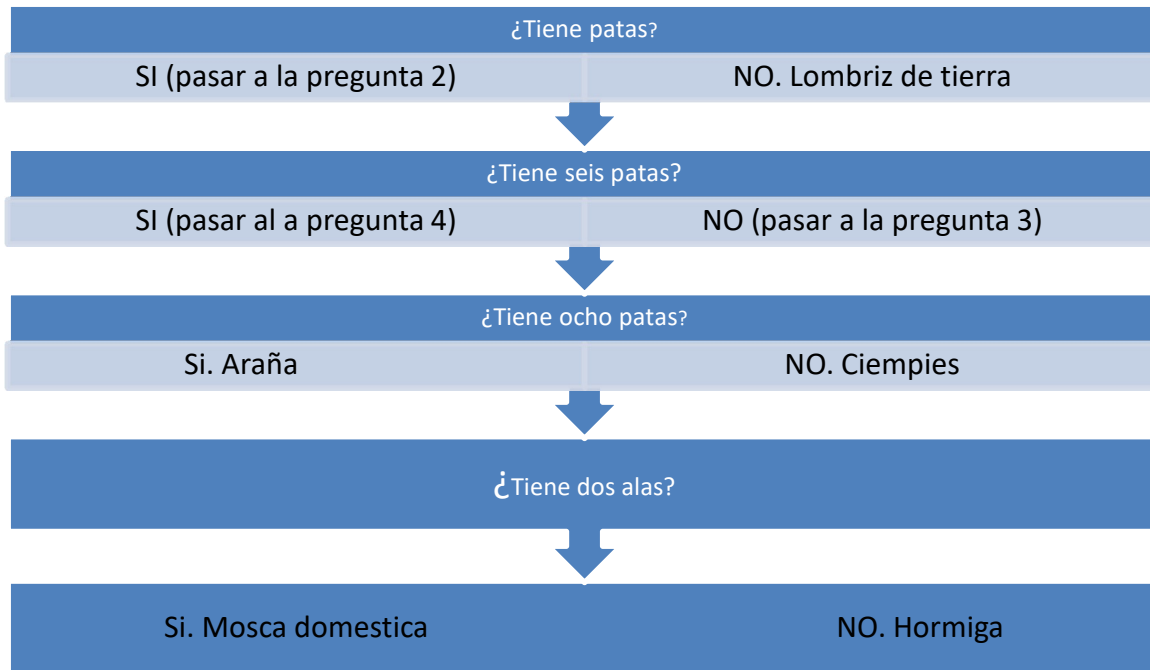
¿Tiene patas?

SI (pasar a la pregunta 2)

NO. Lombriz de tierra

¿Tiene seis patas?

SI (pasar al a pregunta 4)

NO (pasar a la pregunta 3)

¿Tiene ocho patas?

Si. Araña

NO. Ciempies

¿Tiene dos alas?

Si. Mosca domestica

NO. Hormiga